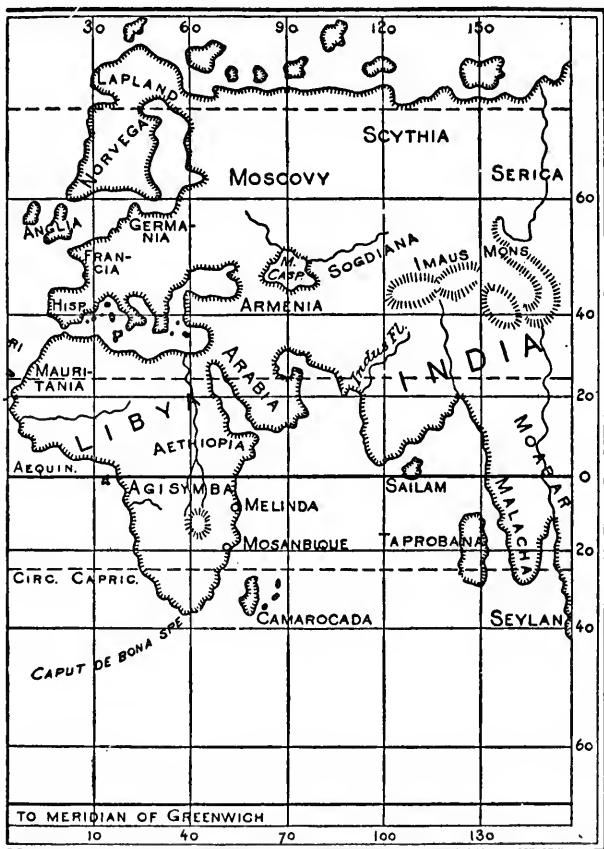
30 60 90 120 150

LAPLAND
NORVEGIA
SCYTHIA
MOSCOVY
SERICA
60
ANGLIA
GERMANIA
FRANCIA
M. CASP.
SOGDIANA
IMAUS MONS
ARMENIA
HISP.
P
40
MAURITANIA
ARABIA
Indus Fl.
INDIA
20
LIBYA
AETHIOPIA
MOABAR
AEQUIN.
0
AGISYMBA
MELINDA
SAILAM
MALACHA
MOSANBIQUE
TAPROBANA
20
CIRC. CAPRIC.
CAMAROCADA
SEYLAN
40
CAPUT DE BONA SPE
60
TO MERIDIAN OF GREENWICH
10 40 70 100 130